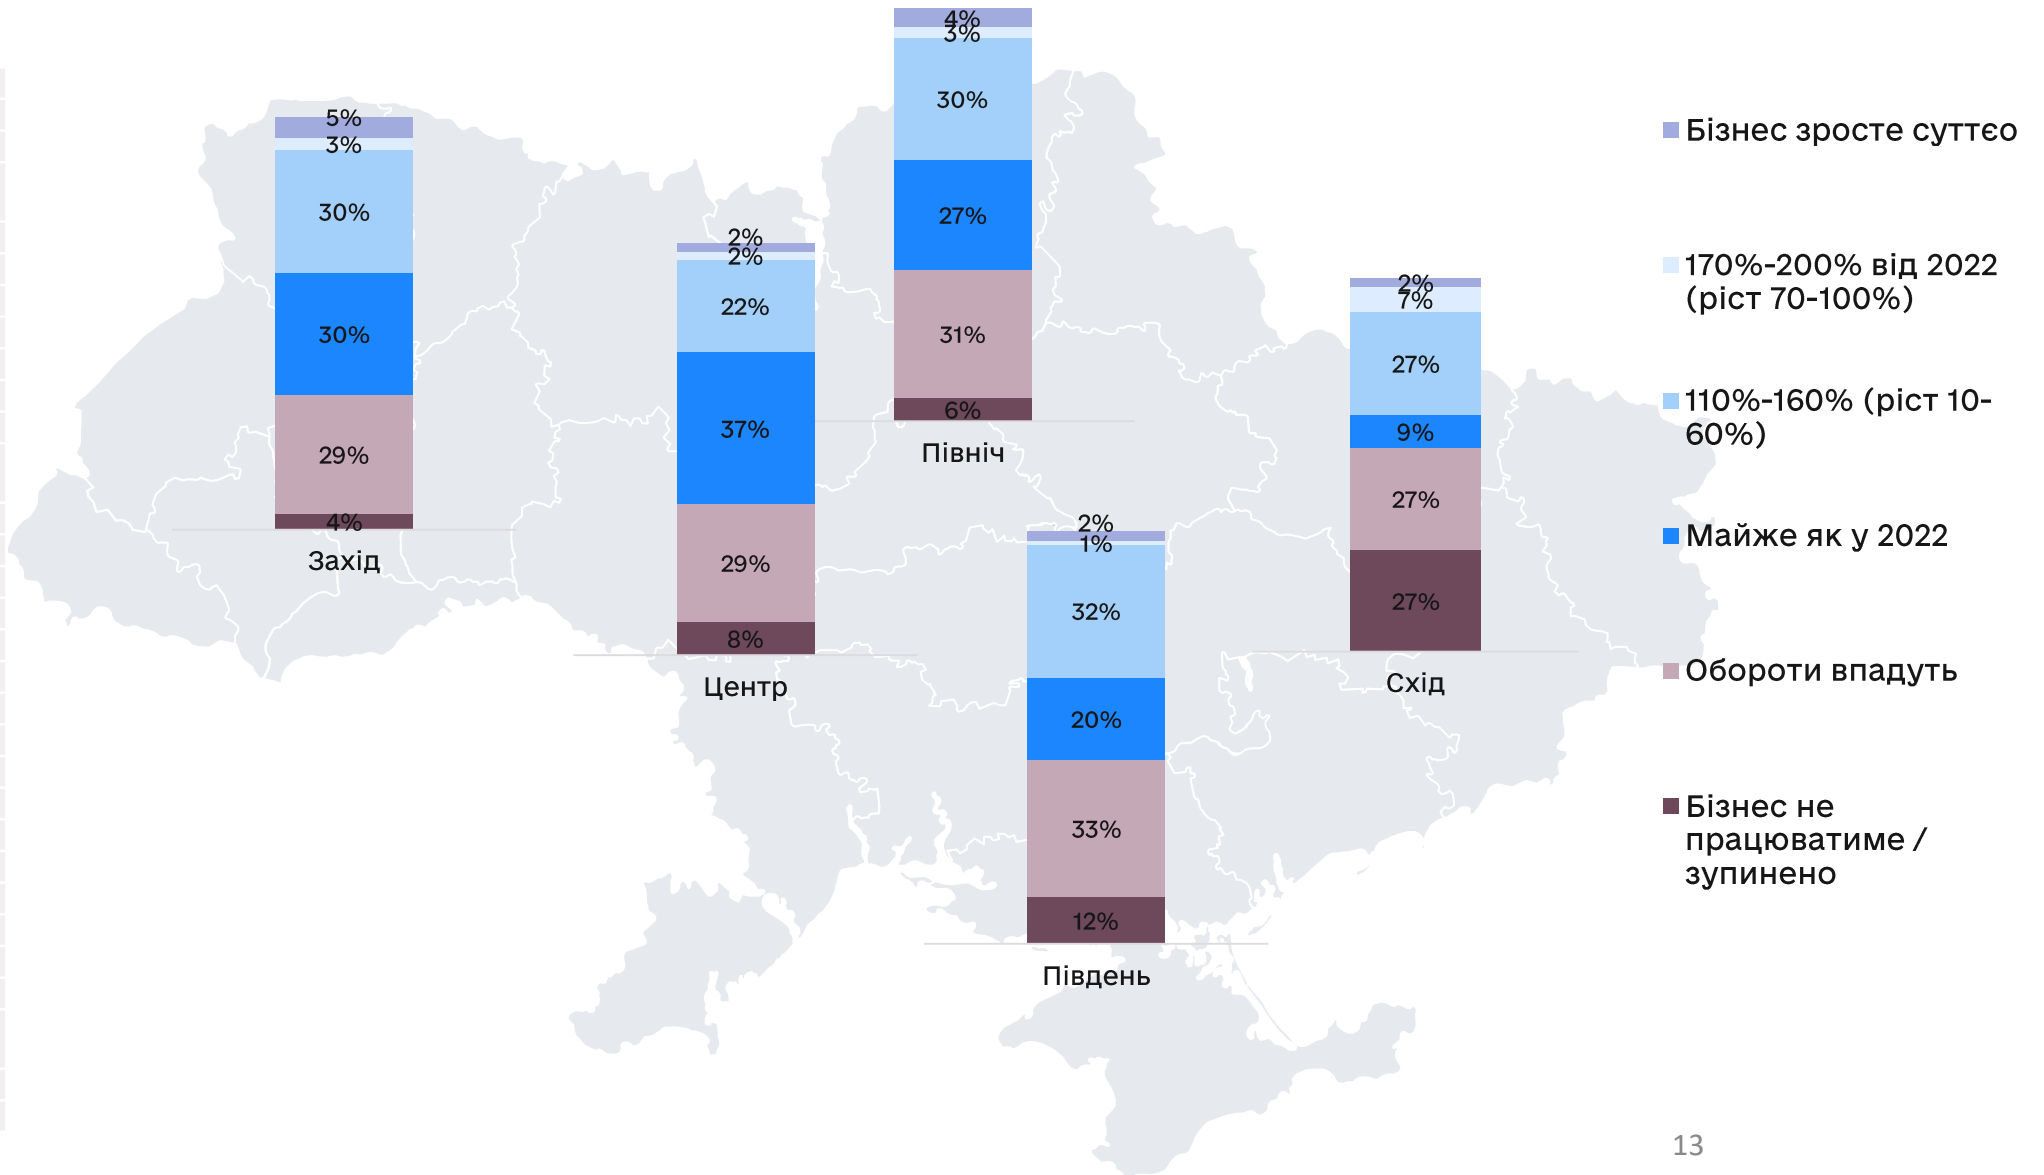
5%
3%
30%
30%
29%
4%
Захід

2%
2%
22%
37%
29%
8%
Центр

4%
3%
30%
27%
31%
6%
Північ

2%
1%
32%
20%
33%
12%
Південь

2%
7%
27%
9%
27%
27%
Схід

Бізнес зросте суттєво

170%-200% від 2022 (ріст 70-100%)

110%-160% (ріст 10-60%)

Майже як у 2022

Обороти впадуть

Бізнес не працюватиме / зупинено

13